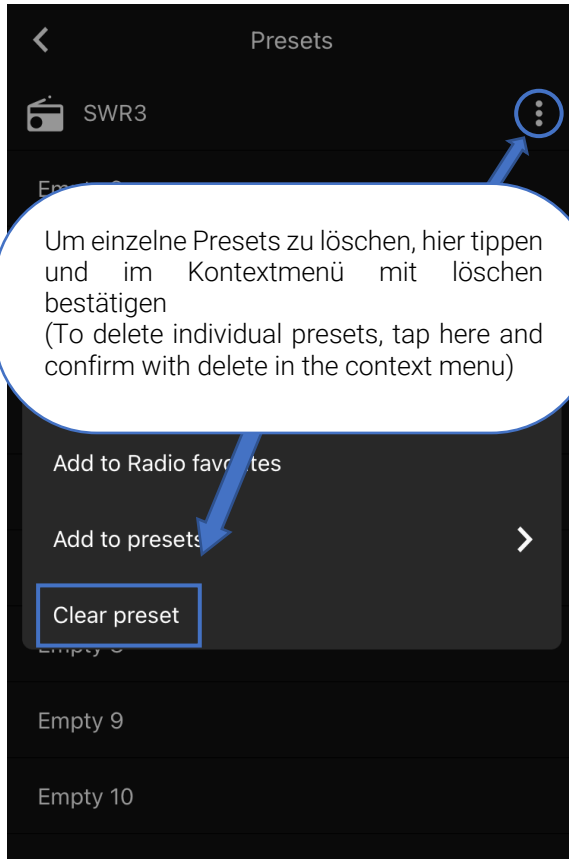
Presets

SWR3

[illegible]

Um einzelne Presets zu löschen, hier tippen und im Kontextmenü mit löschen bestätigen
(To delete individual presets, tap here and confirm with delete in the context menu)

Add to Radio fav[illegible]tes

Add to presets

Clear preset

Empty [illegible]

Empty 9

Empty 10